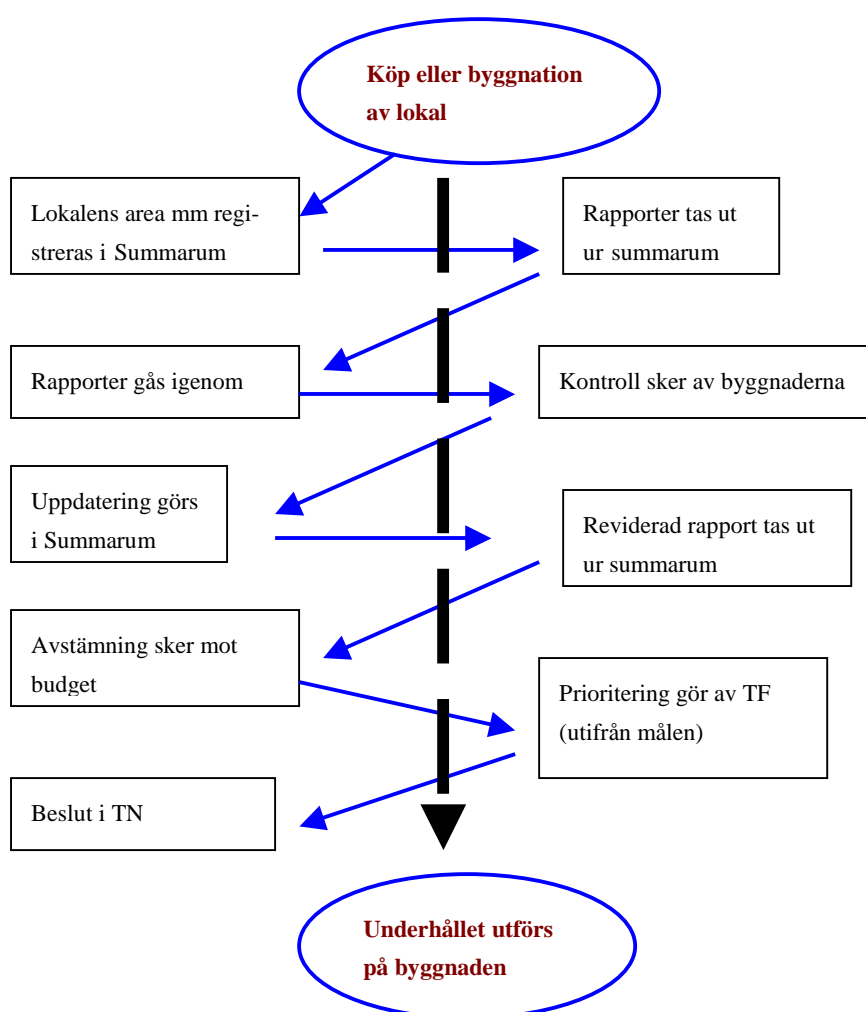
Köp eller byggnation av lokal

Lokalens area mm registreras i Summarum

Rapporter tas ut ur summarum

Rapporter gås igenom

Kontroll sker av byggnaderna

Uppdatering görs i Summarum

Reviderad rapport tas ut ur summarum

Avstämning sker mot budget

Prioritering gör av TF (utifrån målen)

Beslut i TN

Underhållet utförs på byggnaden